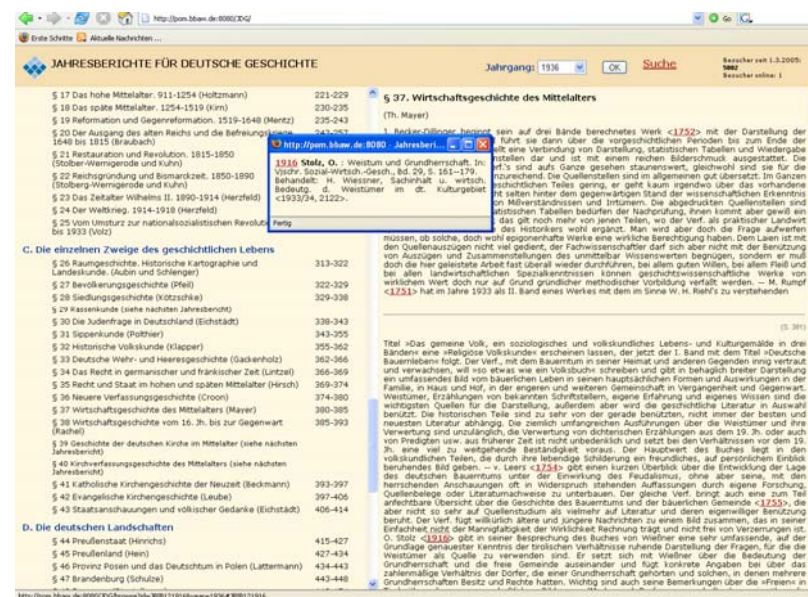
http://pom.bbaw.de:8080/JDG/

Erste Schritte   Aktuelle Nachrichten ...

JAHRESBERICHTE FÜR DEUTSCHE GESCHICHTE

Jahrgang: 1936   OK   Suche

Besucher seit 1.3.2005: 5002
Besucher online: 1

§ 17 Das hohe Mittelalter. 911-1254 (Holtzmann) 221-229
§ 18 Das späte Mittelalter. 1254-1519 (Kirn) 230-235
§ 19 Reformation und Gegenreformation. 1519-1648 (Mentz) 235-243
§ 20 Der Ausgang des alten Reichs und die Befreiungskriege. 1648 bis 1815 (Braubach) 243-257
§ 21 Restauration und Revolution. 1815-1850 (Stolberg-Wernigerode und Kuhn)
§ 22 Reichsgründung und Bismarckzeit. 1850-1890 (Stolberg-Wernigerode und Kuhn)
§ 23 Das Zeitalter Wilhelms II. 1890-1914 (Herzfeld)
§ 24 Der Weltkrieg. 1914-1918 (Herzfeld)
§ 25 Vom Umsturz zur nationalsozialistischen Revolution bis 1933 (Volz)

C. Die einzelnen Zweige des geschichtlichen Lebens
§ 26 Raumgeschichte. Historische Kartographie und Landeskunde. (Aubin und Schlenger) 313-322
§ 27 Bevölkerungsgeschichte (Pfeil) 322-329
§ 28 Siedlungsgeschichte (Kötzschke) 329-338
§ 29 Rassenkunde (siehe nächsten Jahresbericht)
§ 30 Die Judenfrage in Deutschland (Eichstädt) 338-343
§ 31 Sippenkunde (Polthier) 343-355
§ 32 Historische Volkskunde (Klapper) 355-362
§ 33 Deutsche Wehr- und Heeresgeschichte (Gackenholz) 362-366
§ 34 Das Recht in germanischer und fränkischer Zeit (Lintzel) 366-369
§ 35 Recht und Staat im hohen und späten Mittelalter (Hirsch) 369-374
§ 36 Neuere Verfassungsgeschichte (Croon) 374-380
§ 37 Wirtschaftsgeschichte des Mittelalters (Mayer) 380-385
§ 38 Wirtschaftsgeschichte vom 16. Jh. bis zur Gegenwart (Rachel) 385-393
§ 39 Geschichte der deutschen Kirche im Mittelalter (siehe nächsten Jahresbericht)
§ 40 Kirchverfassungsgeschichte des Mittelalters (siehe nächsten Jahresbericht)
§ 41 Katholische Kirchengeschichte der Neuzeit (Beckmann) 393-397
§ 42 Evangelische Kirchengeschichte (Leube) 397-406
§ 43 Staatsanschauungen und völkischer Gedanke (Eichstädt) 406-414

D. Die deutschen Landschaften
§ 44 Preußenstaat (Hinrichs) 415-427
§ 45 Preußenland (Hein) 427-434
§ 46 Provinz Posen und das Deutschtum in Polen (Lattermann) 434-443
§ 47 Brandenburg (Schulze) 443-448

http://pom.bbaw.de:8080 - Jahresberi...
1916 Stolz, O.: Weistum und Grundherrschaft. In: Vjschr. Sozial-Wirtsch.-Gesch., Bd. 29, S. 161–179. Behandelt: H. Wiessner, Sachinhalt u. wirtsch. Bedeutg. d. Weistümer im dt. Kulturgebiet <1933/34, 2122>.
Fertig

§ 37. Wirtschaftsgeschichte des Mittelalters

(Th. Mayer)

1. Becker-Dillinger beginnt sein auf drei Bände berechnetes Werk <1752> mit der Darstellung der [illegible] führt sie dann über die vorgeschichtlichen Perioden bis zum Ende der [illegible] eine Verbindung von Darstellung, statistischen Tabellen und Wiedergabe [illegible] und ist mit einem reichen Bilderschmuck ausgestattet. Die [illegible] und als Ganze gesehen staunenswert, doch will es uns für die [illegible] Quellenstellen sind im allgemeinen gut übersetzt. Im Ganzen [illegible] Teiles gering, er geht kaum irgendwo über das vorhandene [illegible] der wissenschaftlichen Erkenntnis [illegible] und Irrtümern. Die abgedruckten Quellenstellen sind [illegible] Tabellen bedürften der Nachprüfung, ihnen kommt aber gewiß ein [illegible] nicht von jenen Teilen, wo der Verf. als praktischer Landwirt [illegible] des Historikers wohl ergänzt. Man wird aber doch die Frage aufwerfen müssen, ob solche, doch wohl epigonenhafte Werke eine wirkliche Berechtigung haben. Den Laien ist mit den Quellenauszügen nicht viel gedient, der Fachwissenschafter darf sich aber nicht mit der Benützung von Auszügen und Zusammenstellungen des unmittelbar Wissenswerten begnügen, sondern er muß doch die hier geleistete Arbeit fast überall wieder durchführen, bei allem guten Willen, bei allem Fleiß und bei allen landwirtschaftlichen Spezialkenntnissen können geschichtswissenschaftliche Werke von wirklichem Wert doch nur auf Grund gründlicher methodischer Vorbildung verfaßt werden. — M. Rumpf <1751> hat im Jahre 1933 als II. Band eines Werkes mit dem im Sinne W. H. Riehl's zu verstehenden

(S. 381)

Titel »Das gemeine Volk, ein soziologisches und volkskundliches Lebens- und Kulturgemälde in drei Bänden« eine »Religiöse Volkskunde« erscheinen lassen, der jetzt der I. Band mit dem Titel »Deutsche Bauernleben« folgt. Der Verf., mit dem Bauerntum in seiner Heimat und dem Gegenden innig vertraut und verwachsen, will »so etwas wie ein Volksbuch« schreiben und gibt in behaglich breiter Darstellung ein umfassendes Bild vom bäuerlichen Leben in seinen hauptsächlichen Formen und Auswirkungen in der Familie, in Haus und Hof, in der engeren und weiteren Gemeinschaft in Vergangenheit und Gegenwart. Weistümer, Erzählungen von bekannten Schriftstellern, eigene Erfahrung und eigenes Wissen sind die wichtigsten Quellen für die Darstellung, außerdem aber wird die geschichtliche Literatur in Auswahl benützt. Die historischen Teile sind zu sehr von der gerade benützten, nicht immer der besten und neuesten Literatur abhängig. Die ziemlich umfangreichen Ausführungen über die Weistümer und ihre Verwertung sind unzulänglich, die Verwertung von dichterischen Erzählungen aus dem 19. Jh. oder auch von Predigten usw. aus früherer Zeit ist nicht unbedenklich und setzt bei den Verhältnissen vor dem 19. Jh. eine viel zu weitgehende Beständigkeit voraus. Der Hauptwert des Buches liegt in den volkskundlichen Teilen, die durch ihre lebendige Schilderung ein fesselndes, auf persönlichen Eindruck beruhendes Bild geben. — v. Leers <1754> gibt einen kurzen Überblick über die Entwicklung der Lage des deutschen Bauerntums unter der Einwirkung des Feudalismus, ohne aber seine, mit den herrschenden Anschauungen oft in Widerspruch stehenden Auffassungen durch eigene Forschung, Quellenbelege oder Literaturhinweise zu unterbauen. Der gleiche Verf. bringt auch eine zum Teil anfechtbare Übersicht über die Geschichte des Bauerntums und der bäuerlichen Gemeinde <1755>, die aber nicht so sehr auf Quellenstudium als vielmehr auf Literatur und einer eigenwilligen Benützung beruht. Der Verf. fügt willkürlich ältere und jüngere Nachrichten zu einem Bild zusammen, das in seiner Einfachheit nicht der Mannigfaltigkeit der Wirklichkeit Rechnung trägt und nicht frei von Verirrungen ist. O. Stolz <1916> gibt in seiner Besprechung des Buches von Wießner eine sehr umfassende, auf der Grundlage genauester Kenntnis der tirolischen Verhältnisse ruhende Darstellung der Fragen, für die Weistümer als Quelle zu verwenden sind. Er setzt sich mit Wießner über die Bedeutung der Grundherrschaft und die freie Gemeinde auseinander und fügt konkrete Angaben bei über das zahlenmäßige Verhältnis der Grundholden, die einer Grundherrschaft gehörten und solchen, in denen mehrere Grundherrschaften Besitz und Rechte hatten. Wichtig sind auch seine Bemerkungen über die »Freien« in